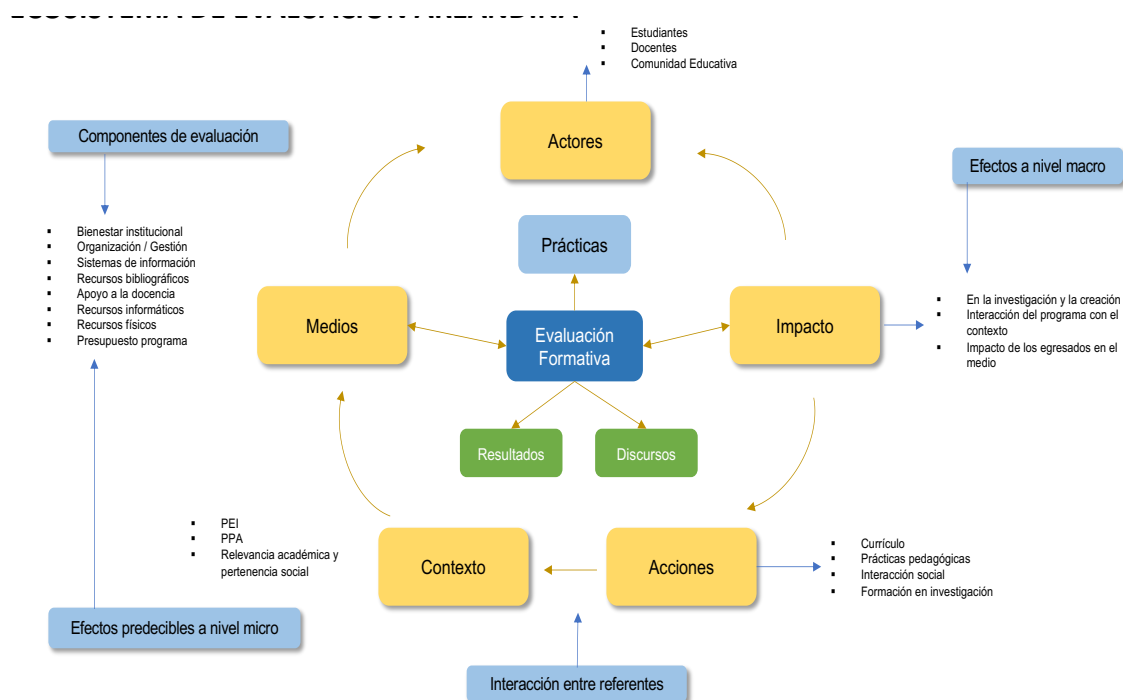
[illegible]

- Estudiantes
- Docentes
- Comunidad Educativa

Componentes de evaluación

Actores

Efectos a nivel macro

- Bienestar institucional
- Organización / Gestión
- Sistemas de información
- Recursos bibliográficos
- Apoyo a la docencia
- Recursos informáticos
- Recursos físicos
- Presupuesto programa

Prácticas

Medios

Evaluación Formativa

Impacto

- En la investigación y la creación
- Interacción del programa con el contexto
- Impacto de los egresados en el medio

Resultados

Discursos

- PEI
- PPA
- Relevancia académica y pertenencia social

Contexto

Acciones

- Currículo
- Prácticas pedagógicas
- Interacción social
- Formación en investigación

Efectos predecibles a nivel micro

Interacción entre referentes